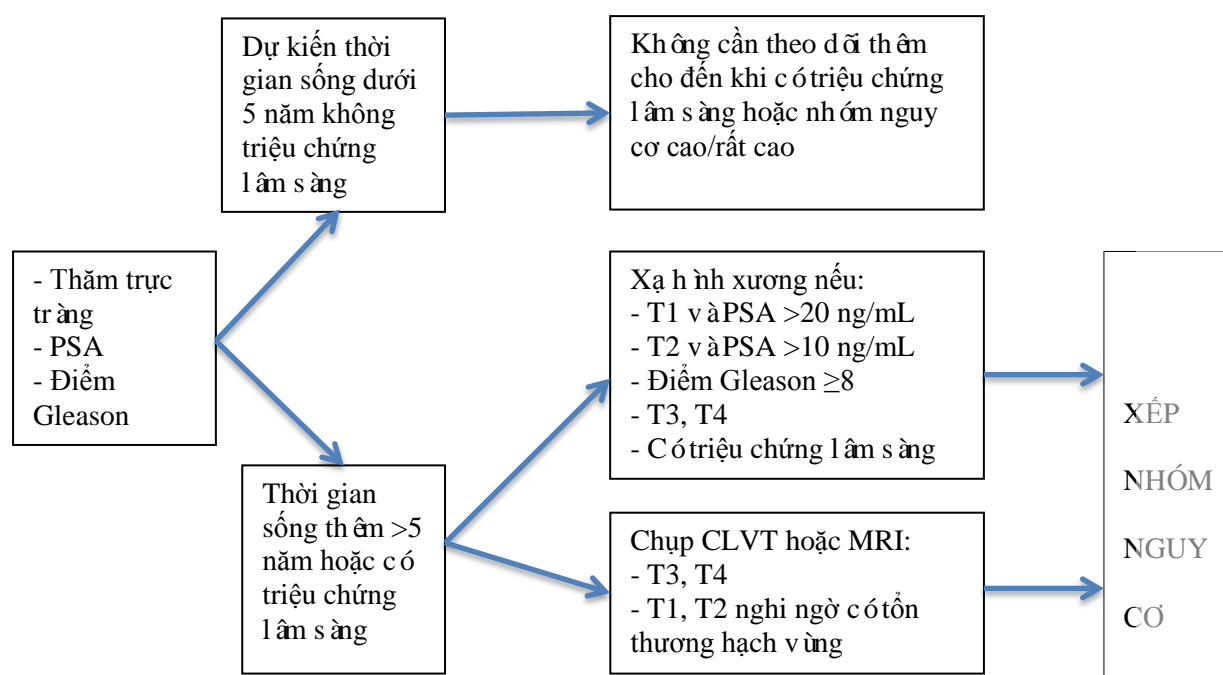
- Thăm trực tràng
- PSA
- Điểm Gleason

Dự kiến thời gian sống dưới 5 năm không triệu chứng lâm sàng

Không cần theo dõi thêm cho đến khi có triệu chứng lâm sàng hoặc nhóm nguy cơ cao/rất cao

Thời gian sống thêm >5 năm hoặc có triệu chứng lâm sàng

Xạ hình xương nếu:
- T1 và PSA >20 ng/mL
- T2 và PSA >10 ng/mL
- Điểm Gleason ≥8
- T3, T4
- Có triệu chứng lâm sàng

Chụp CLVT hoặc MRI:
- T3, T4
- T1, T2 nghi ngờ có tổn thương hạch vùng

XẾP NHÓM NGUY CƠ